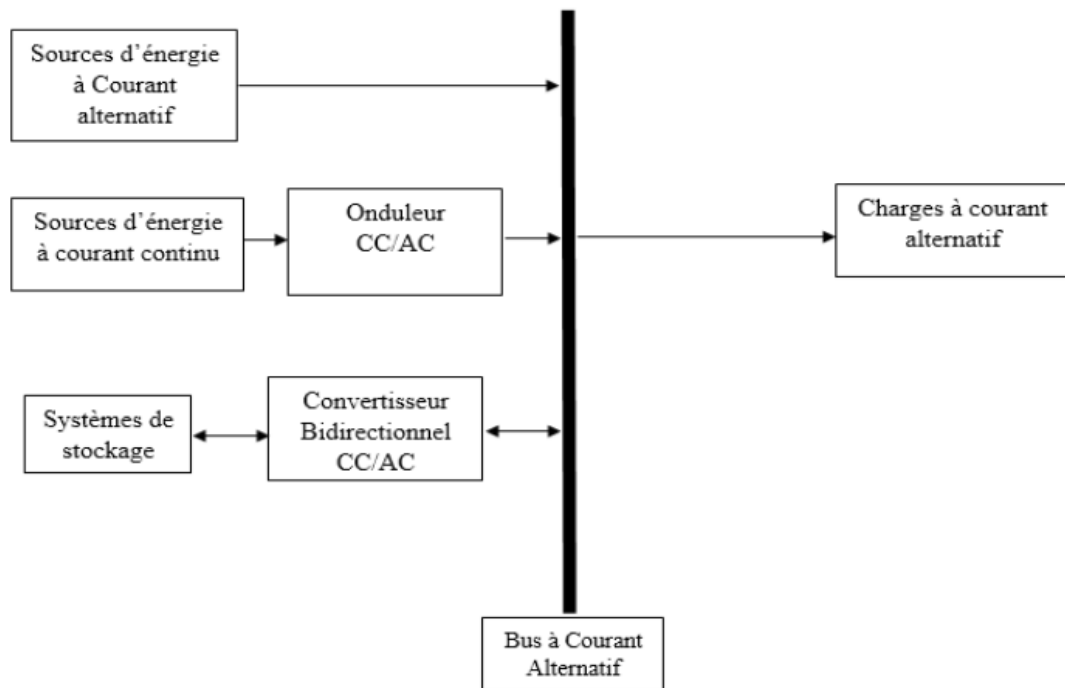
Sources d’énergie à Courant alternatif

Sources d’énergie à courant continu

Onduleur CC/AC

Charges à courant alternatif

Systèmes de stockage

Convertisseur Bidirectionnel CC/AC

Bus à Courant Alternatif